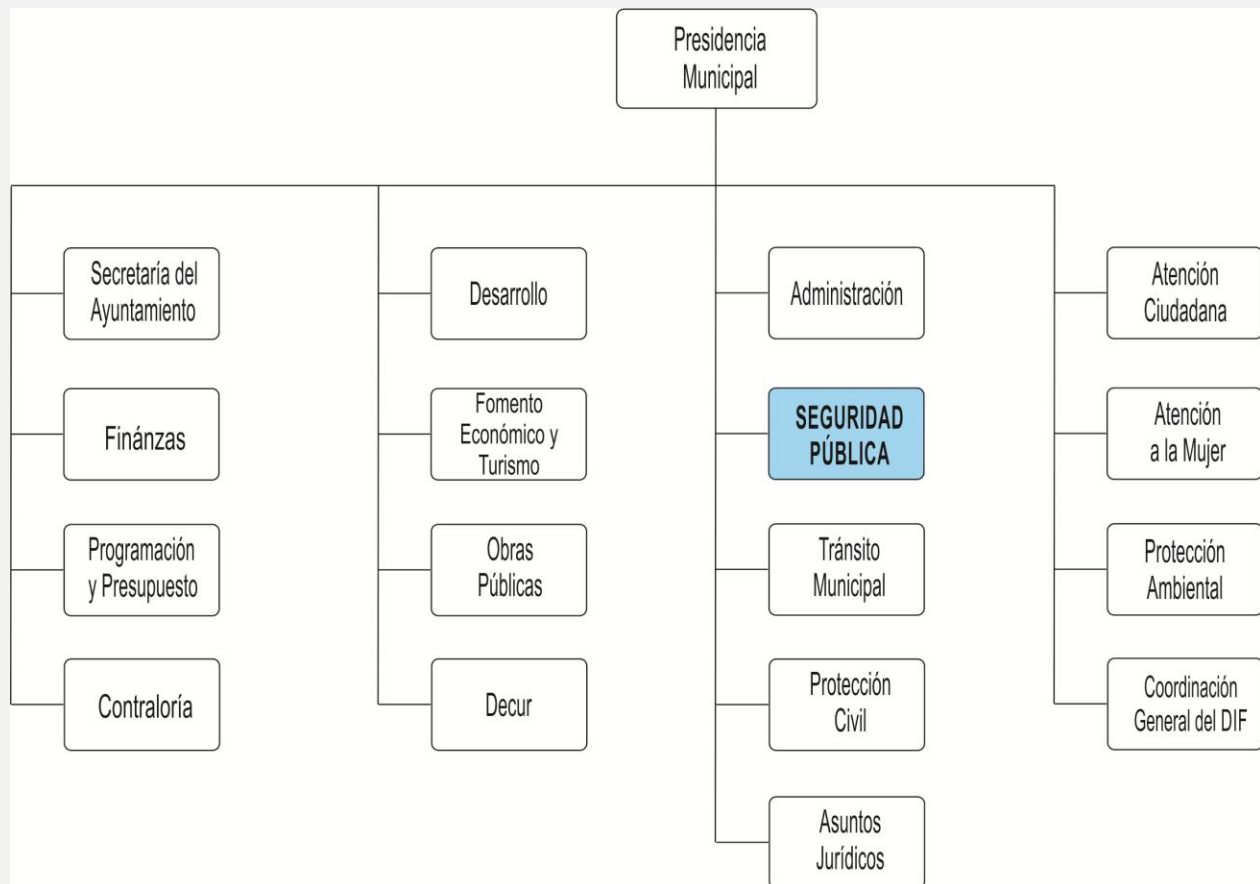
Presidencia Municipal

Secretaría del Ayuntamiento

Fínánzas

Programación y Presupuesto

Contraloría

Desarrollo

Fomento Económico y Turismo

Obras Públicas

Decur

Administración

SEGURIDAD PÚBLICA

Tránsito Municipal

Protección Civil

Asuntos Jurídicos

Atención Ciudadana

Atención a la Mujer

Protección Ambiental

Coordinación General del DIF